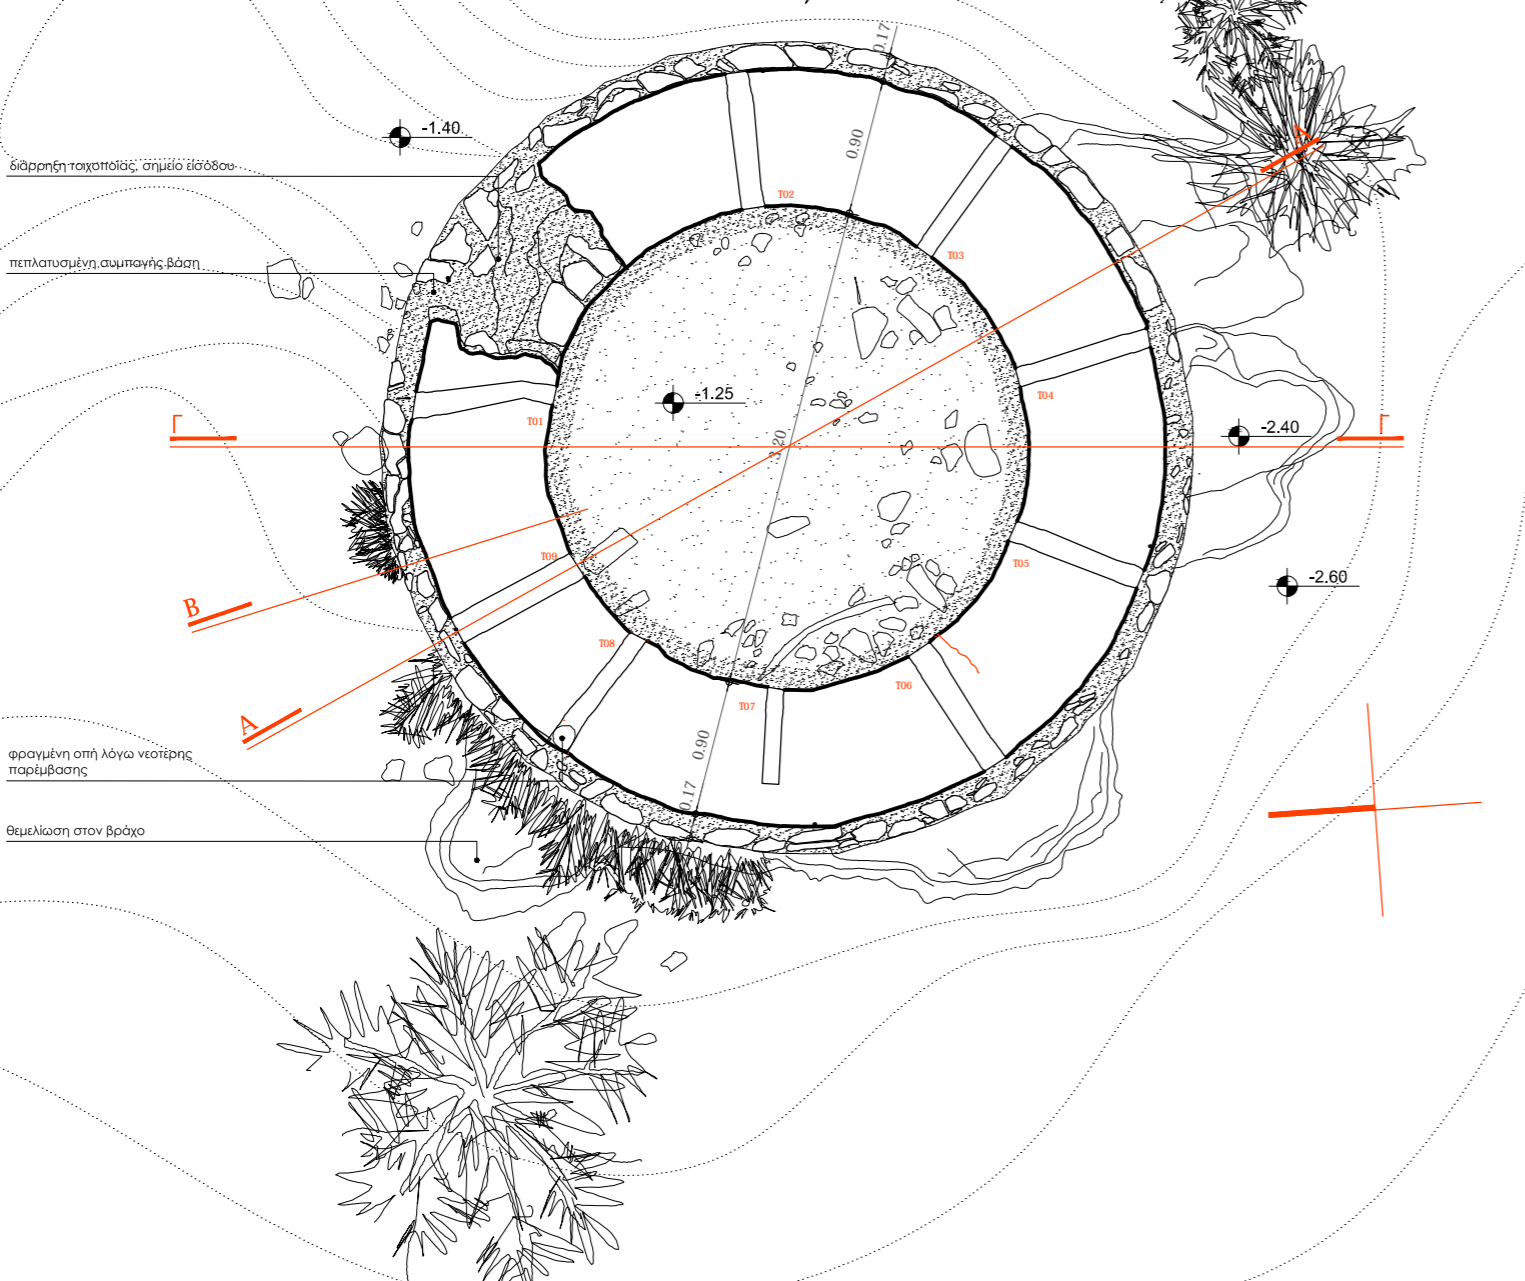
-1.40

διάρρηξη τοιχοποιίας, σημείο εισόδου

πεπλατυσμένη συμπαγής βάση

0.17

0.90

T02

T03

-1.25

T01

3.20

T04

Γ

Γ

-2.40

A

T09

T05

-2.60

B

T08

T06

A

T07

φραγμένη οπή λόγω νεοτέρης παρέμβασης

0.90

0.17

θεμελίωση στον βράχο